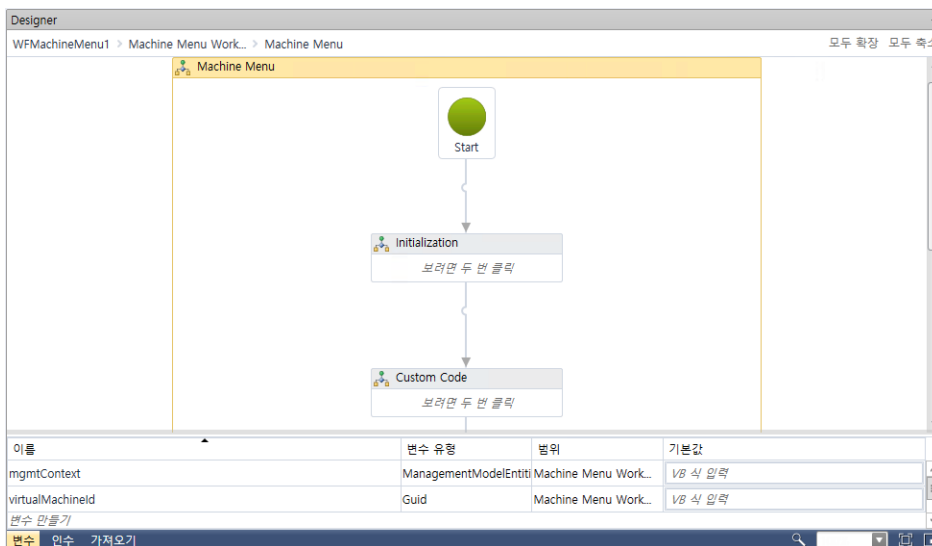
Designer

WFMachineMenu1 > Machine Menu Work... > Machine Menu

모두 확장 모두 축소

Machine Menu

Start

Initialization

보려면 두 번 클릭

Custom Code

보려면 두 번 클릭

| 이름 | 변수 유형 | 범위 | 기본값 |
|---|---|---|---|
| mgmtContext | ManagementModelEntiti | Machine Menu Work... | VB 식 입력 |
| virtualMachineId | Guid | Machine Menu Work... | VB 식 입력 |

변수 만들기

변수 인수 가져오기